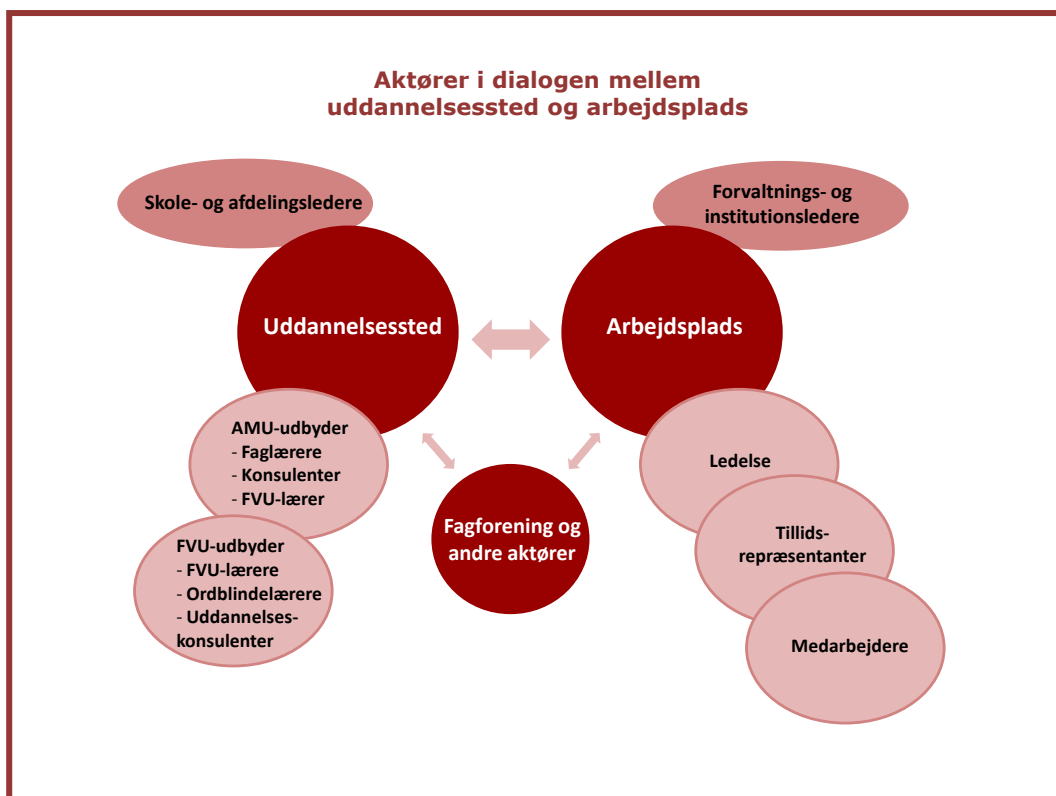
Aktører i dialogen mellem uddannelsessted og arbejdsplads

Skole- og afdelingsledere

Forvaltnings- og institutionsledere

Uddannelsessted

Arbejdsplads

AMU-udbyder
- Faglærere
- Konsulenter
- FVU-lærer

FVU-udbyder
- FVU-lærere
- Ordblindelærere
- Uddannelseskonsulenter

Fagforening og andre aktører

Ledelse

Tillidsrepræsentanter

Medarbejdere